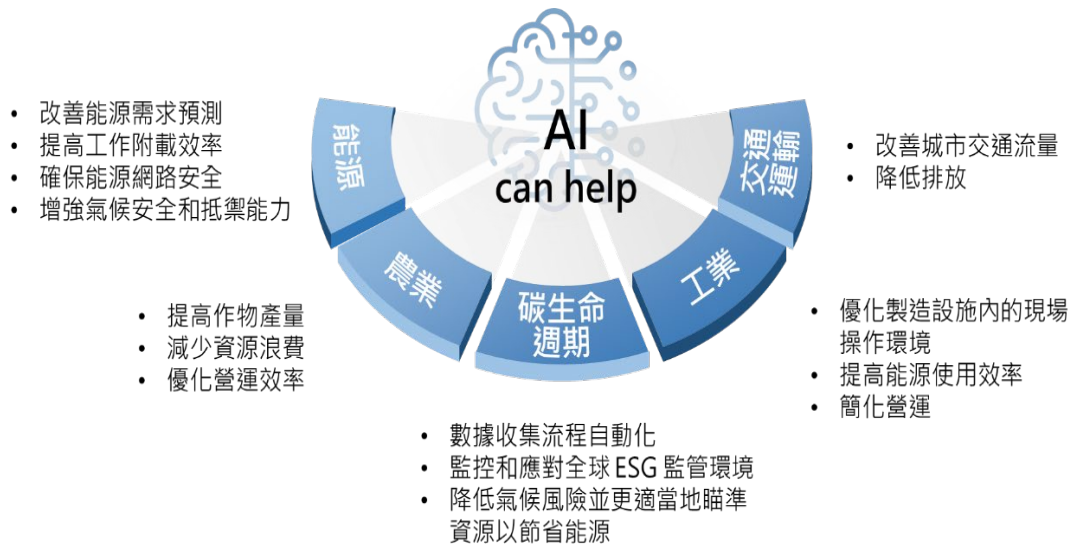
AI
can help

能源
- 改善能源需求預測
- 提高工作附載效率
- 確保能源網路安全
- 增強氣候安全和抵禦能力

交通運輸
- 改善城市交通流量
- 降低排放

農業
- 提高作物產量
- 減少資源浪費
- 優化營運效率

工業
- 優化製造設施內的現場操作環境
- 提高能源使用效率
- 簡化營運

碳生命週期
- 數據收集流程自動化
- 監控和應對全球 ESG 監管環境
- 降低氣候風險並更適當地瞄準資源以節省能源